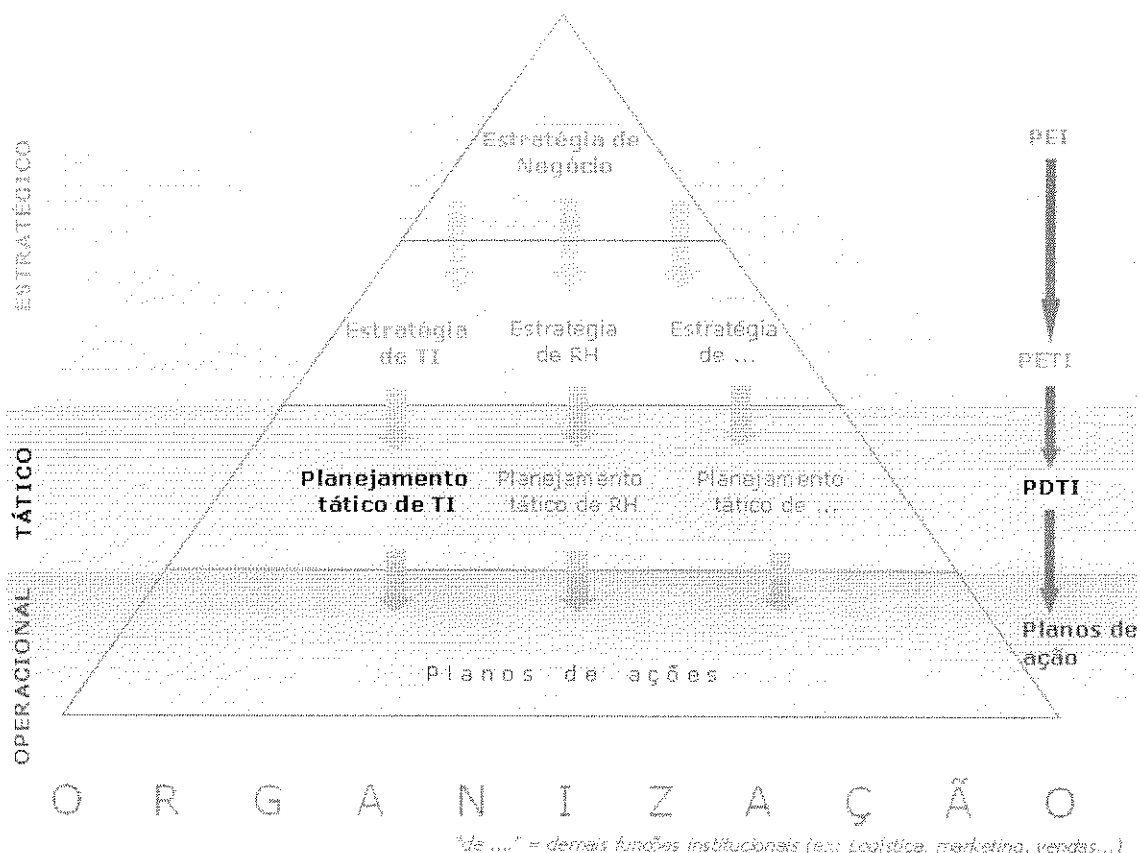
ESTRATÉGICO

Estratégia de Negócio

PEI

Estratégia de TI

Estratégia de RH

Estratégia de ...

PETI

TÁTICO

Planejamento tático de TI

Planejamento tático de RH

Planejamento tático de ...

PDTI

OPERACIONAL

Planos de ações

Planos de ação

O R G A N I Z A Ç Ã O

"de ...." = demais funções institucionais (ex.: Logística, marketing, vendas...)